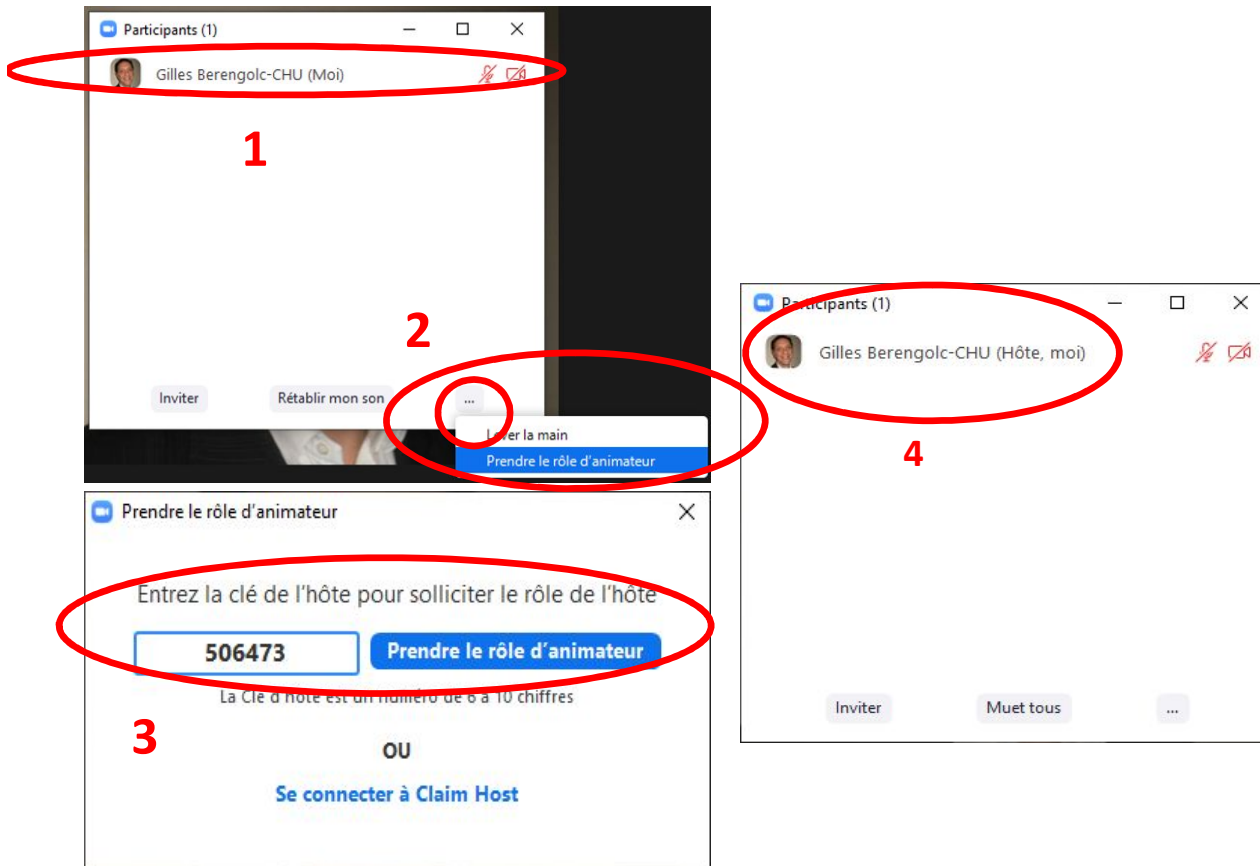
Participants (1)

Gilles Berengolc-CHU (Moi)

1

2

Inviter

Rétablir mon son

...

Lever la main

Prendre le rôle d'animateur

Participants (1)

Gilles Berengolc-CHU (Hôte, moi)

4

Inviter

Muet tous

...

Prendre le rôle d'animateur

Entrez la clé de l'hôte pour solliciter le rôle de l'hôte

506473

Prendre le rôle d'animateur

La Clé d'hôte est un numéro de 6 à 10 chiffres

3

OU

Se connecter à Claim Host